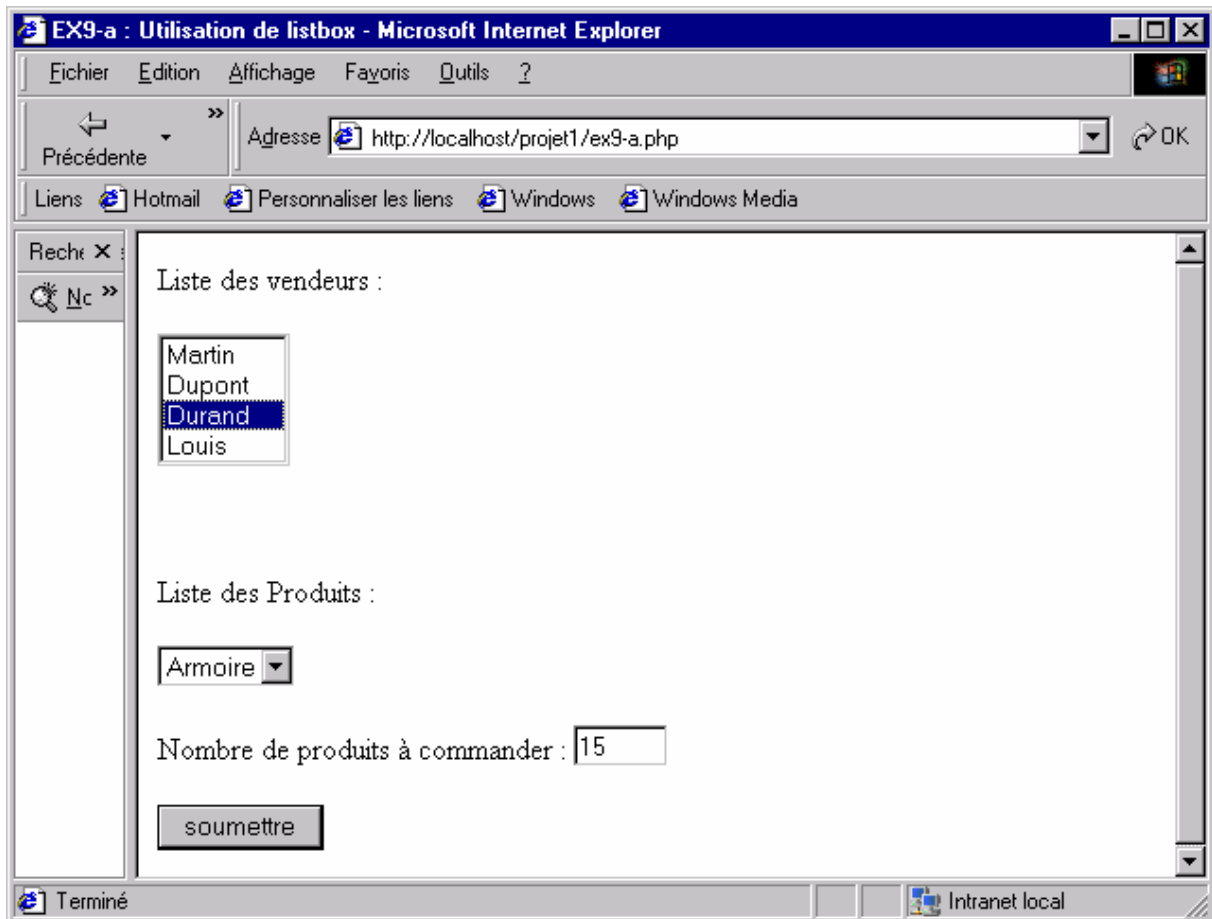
EX9-a : Utilisation de listbox - Microsoft Internet Explorer

Fichier Edition Affichage Favoris Outils ?

Précédente

Adresse http://localhost/projet1/ex9-a.php

OK

Liens Hotmail Personnaliser les liens Windows Windows Media

Reche

Nc

Liste des vendeurs :

Martin
Dupont
Durand
Louis

Liste des Produits :

Armoire

Nombre de produits à commander : 15

soumettre

Terminé

Intranet local